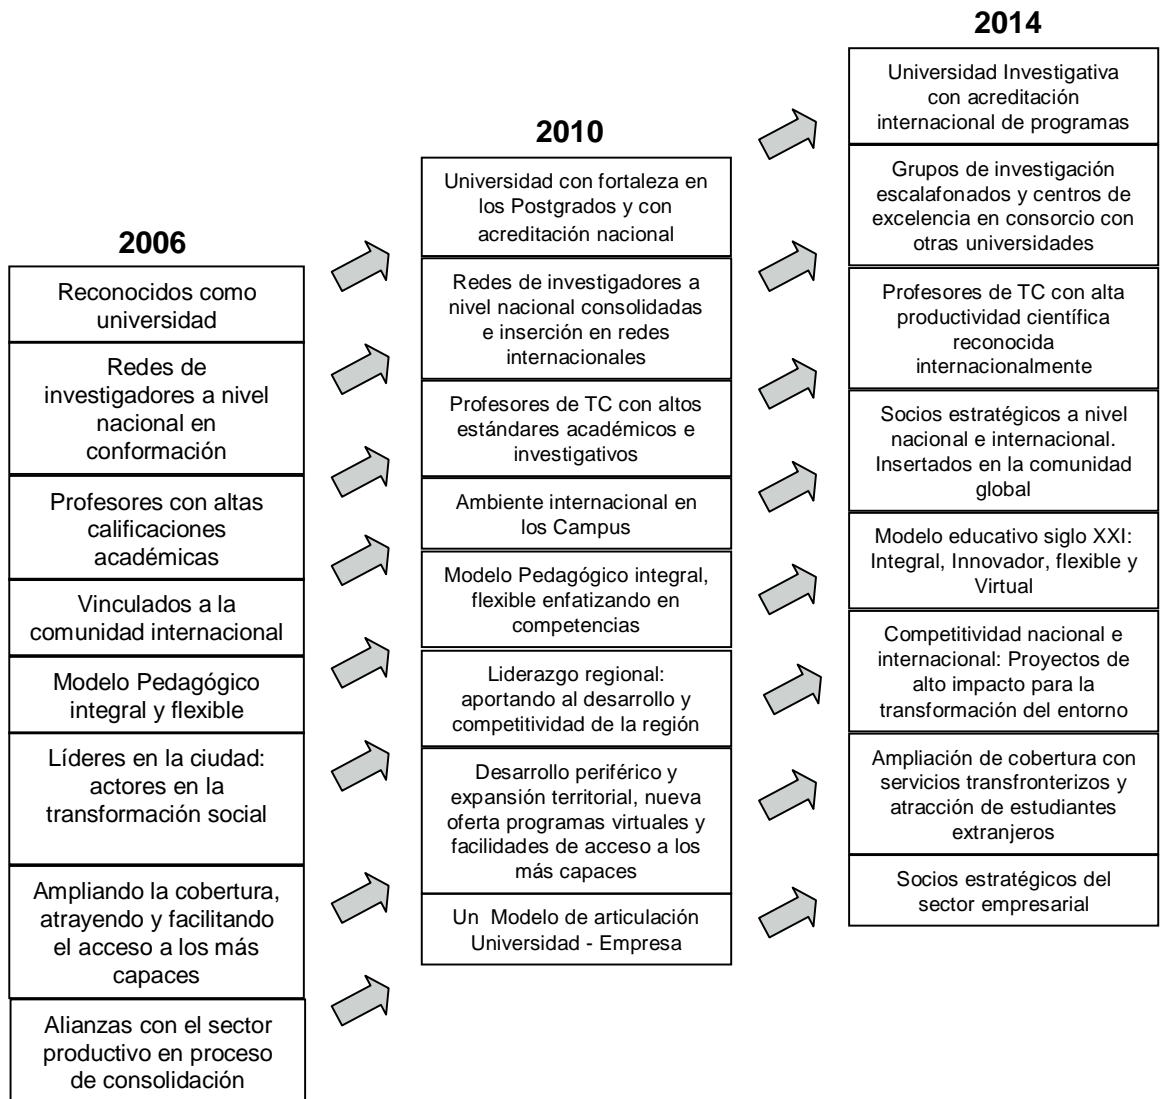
2006

Reconocidos como universidad

Redes de investigadores a nivel nacional en conformación

Profesores con altas calificaciones académicas

Vinculados a la comunidad internacional

Modelo Pedagógico integral y flexible

Líderes en la ciudad: actores en la transformación social

Ampliando la cobertura, atrayendo y facilitando el acceso a los más capaces

Alianzas con el sector productivo en proceso de consolidación

2010

Universidad con fortaleza en los Postgrados y con acreditación nacional

Redes de investigadores a nivel nacional consolidadas e inserción en redes internacionales

Profesores de TC con altos estándares académicos e investigativos

Ambiente internacional en los Campus

Modelo Pedagógico integral, flexible enfatizando en competencias

Liderazgo regional: aportando al desarrollo y competitividad de la región

Desarrollo periférico y expansión territorial, nueva oferta programas virtuales y facilidades de acceso a los más capaces

Un Modelo de articulación Universidad - Empresa

2014

Universidad Investigativa con acreditación internacional de programas

Grupos de investigación escalafonados y centros de excelencia en consorcio con otras universidades

Profesores de TC con alta productividad científica reconocida internacionalmente

Socios estratégicos a nivel nacional e internacional. Insertados en la comunidad global

Modelo educativo siglo XXI: Integral, Innovador, flexible y Virtual

Competitividad nacional e internacional: Proyectos de alto impacto para la transformación del entorno

Ampliación de cobertura con servicios transfronterizos y atracción de estudiantes extranjeros

Socios estratégicos del sector empresarial